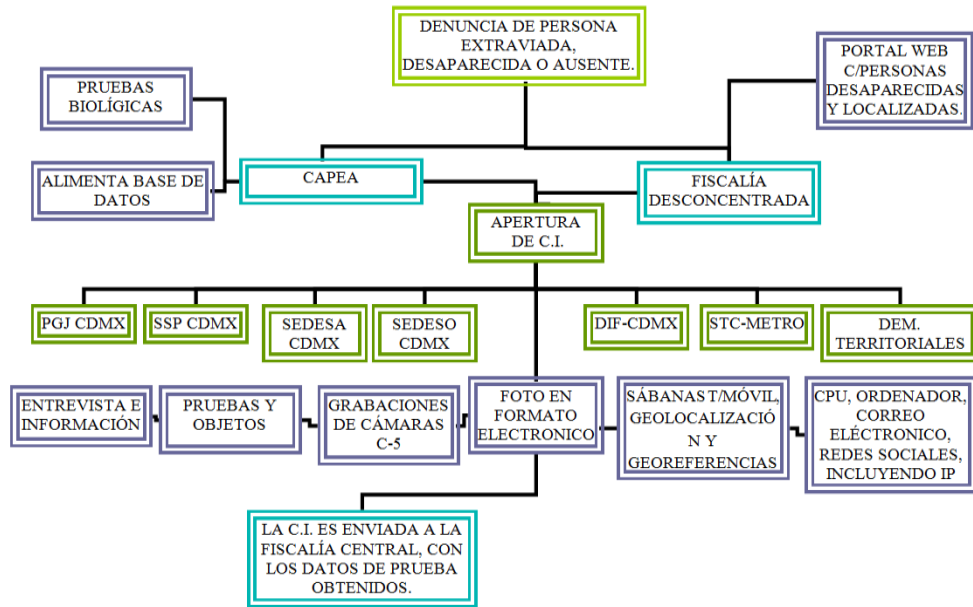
DENUNCIA DE PERSONA EXTRAVIADA, DESAPARECIDA O AUSENTE.

PRUEBAS BIOLÍGICAS

PORTAL WEB C/PERSONAS DESAPARECIDAS Y LOCALIZADAS.

ALIMENTA BASE DE DATOS

CAPEA

FISCALÍA DESCONCENTRADA

APERTURA DE C.I.

PGJ CDMX

SSP CDMX

SEDESA CDMX

SEDESO CDMX

DIF-CDMX

STC-METRO

DEM. TERRITORIALES

ENTREVISTA E INFORMACIÓN

PRUEBAS Y OBJETOS

GRABACIONES DE CÁMARAS C-5

FOTO EN FORMATO ELECTRONICO

SÁBANAS T/MÓVIL, GEOLOCALIZACIÓ N Y GEOREFERENCIAS

CPU, ORDENADOR, CORREO ELÉCTRONICO, REDES SOCIALES, INCLUYENDO IP

LA C.I. ES ENVIADA A LA FISCALÍA CENTRAL, CON LOS DATOS DE PRUEBA OBTENIDOS.